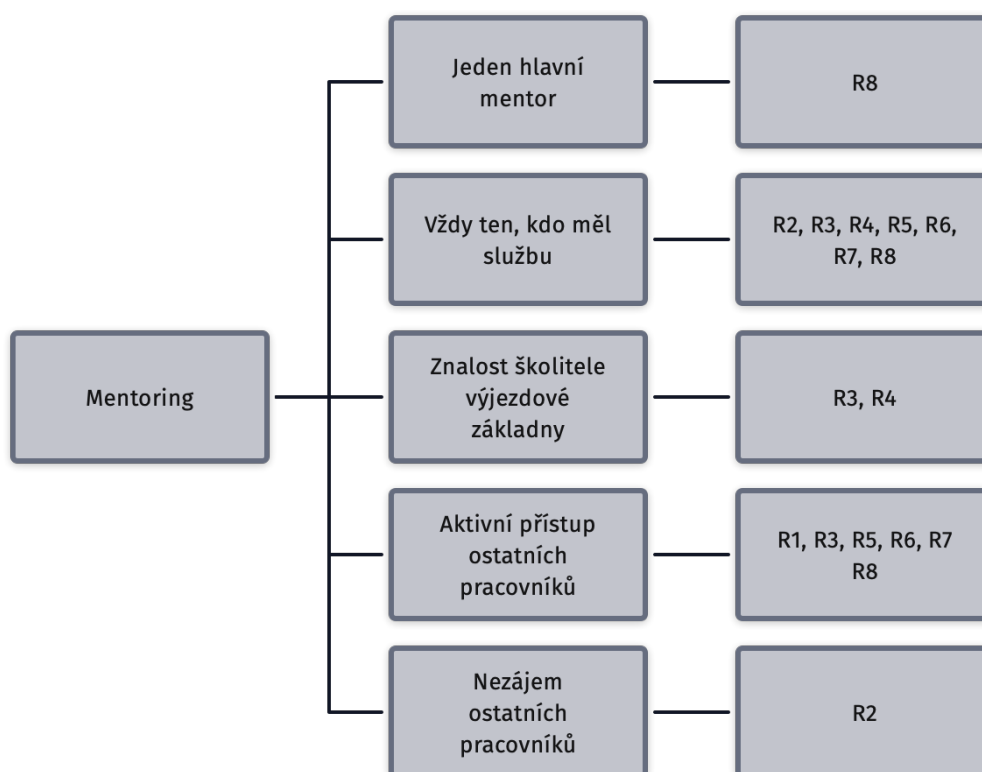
Mentoring

Jeden hlavní mentor

R8

Vždy ten, kdo měl službu

R2, R3, R4, R5, R6, R7, R8

Znalost školitele výjezdové základny

R3, R4

Aktivní přístup ostatních pracovníků

R1, R3, R5, R6, R7 R8

Nezájem ostatních pracovníků

R2